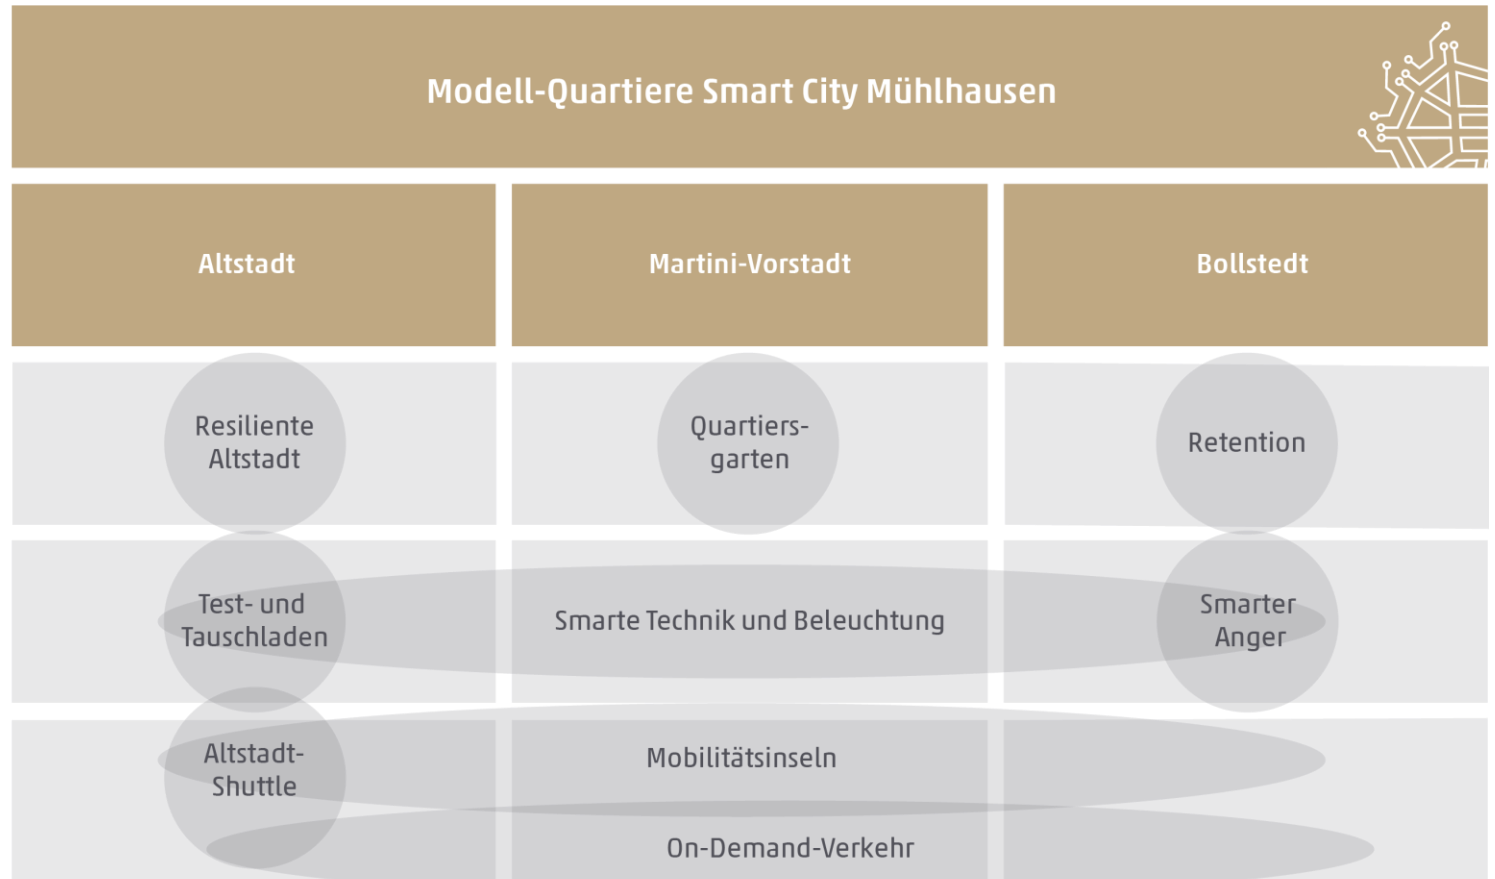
Modell-Quartiere Smart City Mühlhausen

Altstadt

Martini-Vorstadt

Bollstedt

Resiliente Altstadt

Quartiersgarten

Retention

Test- und Tauschladen

Smarte Technik und Beleuchtung

Smarter Anger

Altstadt-Shuttle

Mobilitätsinseln

On-Demand-Verkehr